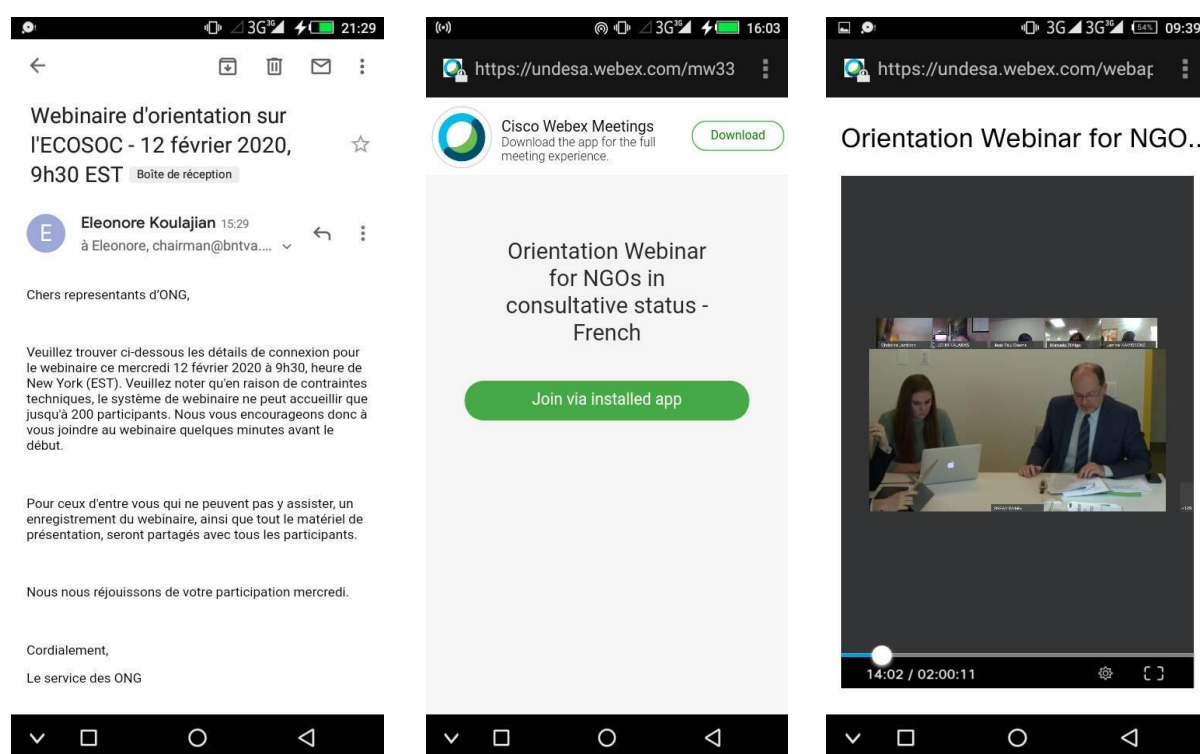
3G 21:29

Webinaire d'orientation sur l'ECOSOC - 12 février 2020, 9h30 EST Boîte de réception

Eleonore Koulajian 15:29
à Eleonore, chairman@bntva....

Chers representants d'ONG,

Veuillez trouver ci-dessous les détails de connexion pour le webinaire ce mercredi 12 février 2020 à 9h30, heure de New York (EST). Veuillez noter qu'en raison de contraintes techniques, le système de webinaire ne peut accueillir que jusqu'à 200 participants. Nous vous encourageons donc à vous joindre au webinaire quelques minutes avant le début.

Pour ceux d'entre vous qui ne peuvent pas y assister, un enregistrement du webinaire, ainsi que tout le matériel de présentation, seront partagés avec tous les participants.

Nous nous réjouissons de votre participation mercredi.

Cordialement,

Le service des ONG

3G 16:03

https://undesa.webex.com/mw33

Cisco Webex Meetings
Download the app for the full meeting experience.

Download

Orientation Webinar for NGOs in consultative status - French

Join via installed app

3G 3G 54% 09:39

https://undesa.webex.com/webap

Orientation Webinar for NGO...

14:02 / 02:00:11